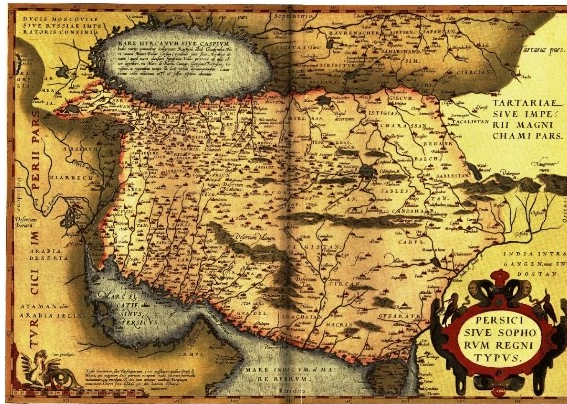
DVCIS MOSCOVIAE SIVE RVSSIAE IMPERATORIS CONFINIA

MARE HYRCANVM SIVE CASPIVM

Tartarus pars.

TARTARIAE SIVE IMPERII MAGNI CHAMI PARS.

TVRCICI IMPERII PARS

DIARBECH

ARABIA DESERTA

MARE EL KATIF SINVS PERSICVS

SAMARCHAND

CHORASAN

BALCH

SABLESTAN

CANDAHAR

CABVL

SIRCAN

GVZARATA

MACRAN

INDIA INTRA GANGEM

INDOSTAN

MARE INDICVM MARE DE ESERVM

PERSICI SIVE SOPHORVM REGNI TYPVS.